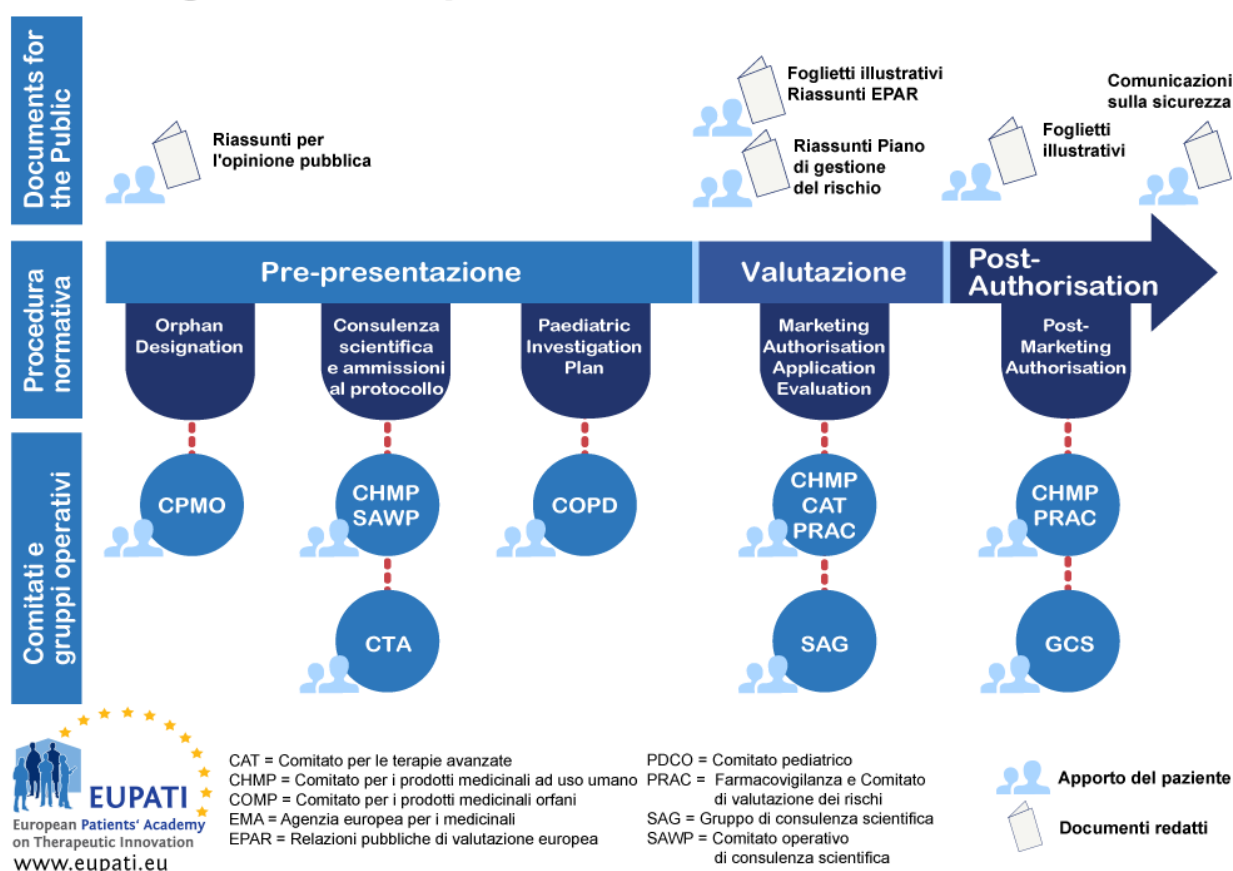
Documents for the Public

Riassunti per l'opinione pubblica

Foglietti illustrativi
Riassunti EPAR

Riassunti Piano di gestione del rischio

Foglietti illustrativi

Comunicazioni sulla sicurezza

Procedura normativa

Pre-presentazione

Valutazione

Post-Authorisation

Orphan Designation

Consulenza scientifica e ammissioni al protocollo

Paediatric Investigation Plan

Marketing Authorisation Application Evaluation

Post-Marketing Authorisation

Comitati e gruppi operativi

CPMO

CHMP SAWP

CTA

COPD

CHMP CAT PRAC

SAG

CHMP PRAC

GCS

EUPATI
European Patients' Academy on Therapeutic Innovation
www.eupati.eu

CAT = Comitato per le terapie avanzate
CHMP = Comitato per i prodotti medicinali ad uso umano
COMP = Comitato per i prodotti medicinali orfani
EMA = Agenzia europea per i medicinali
EPAR = Relazioni pubbliche di valutazione europea

PDCO = Comitato pediatrico
PRAC = Farmacovigilanza e Comitato di valutazione dei rischi
SAG = Gruppo di consulenza scientifica
SAWP = Comitato operativo di consulenza scientifica

Apporto del paziente

Documenti redatti